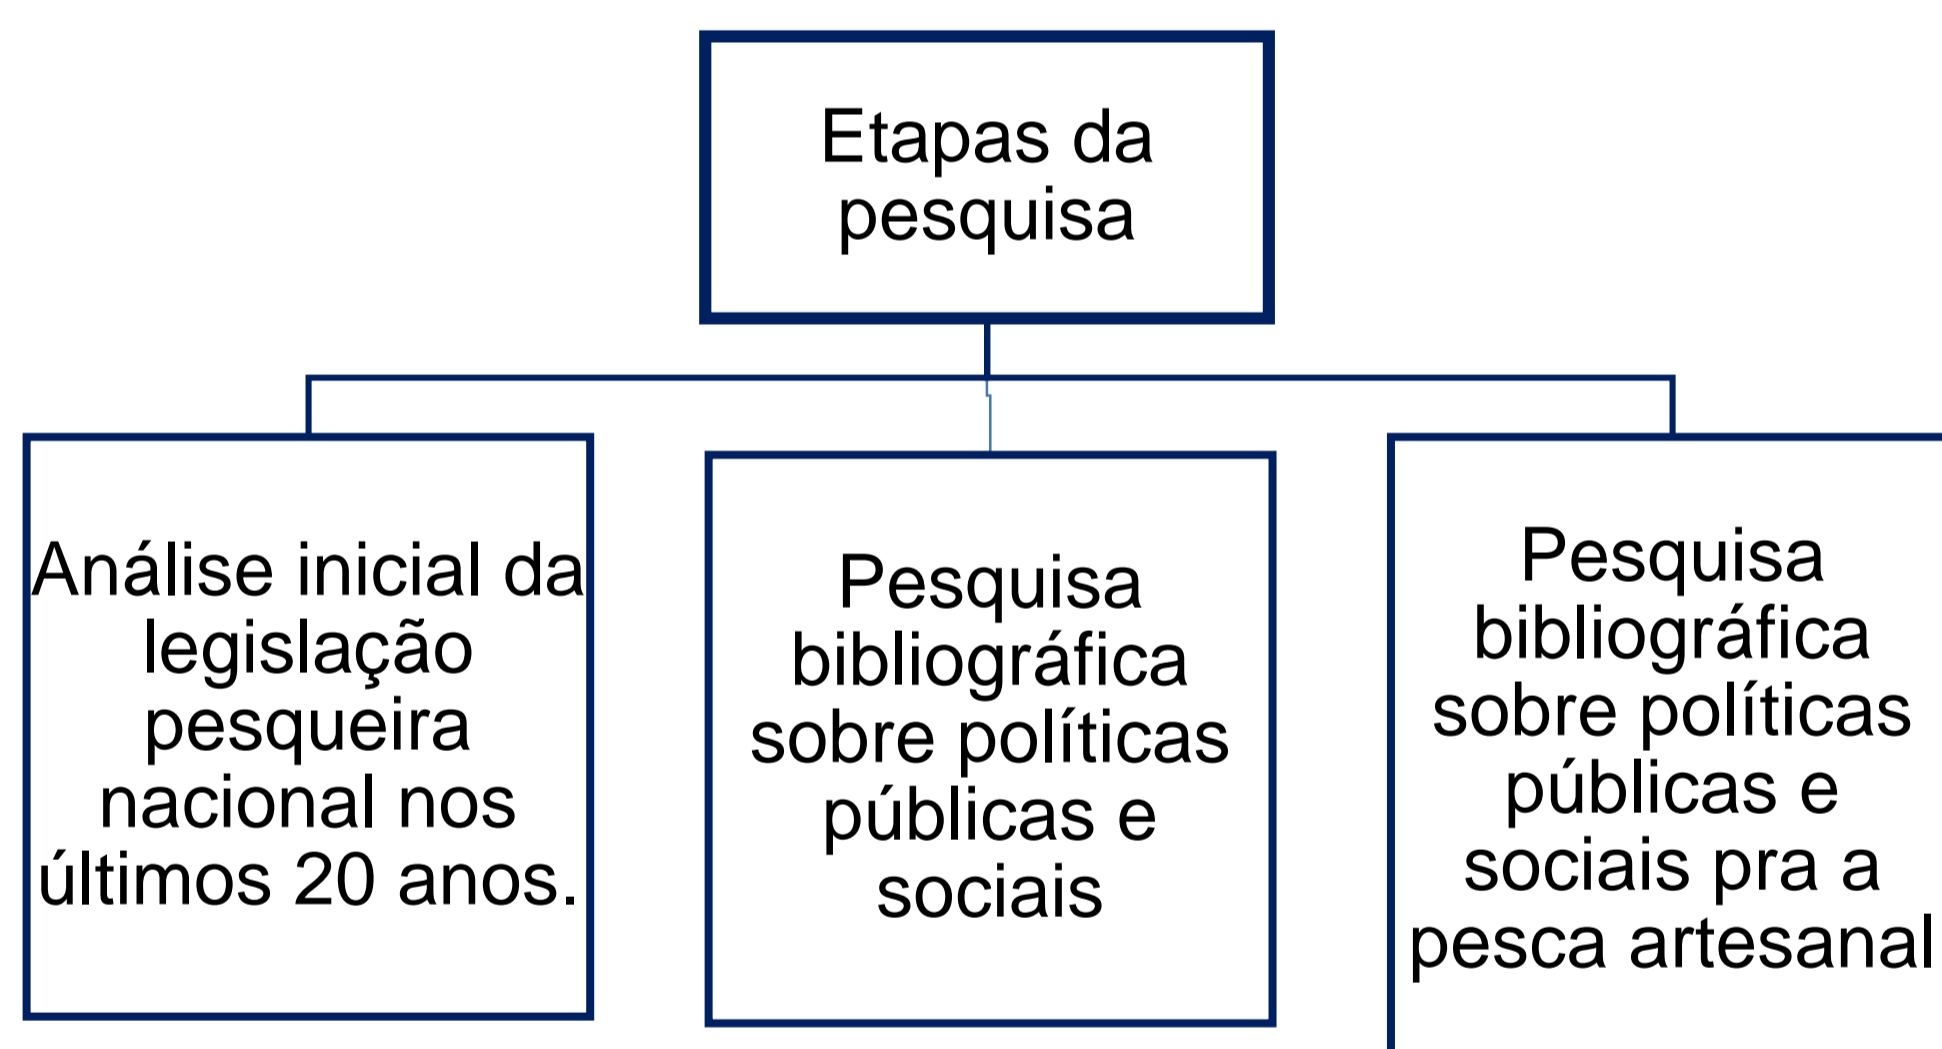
Etapas da pesquisa

Análise inicial da legislação pesqueira nacional nos últimos 20 anos.

Pesquisa bibliográfica sobre políticas públicas e sociais

Pesquisa bibliográfica sobre políticas públicas e sociais pra a pesca artesanal